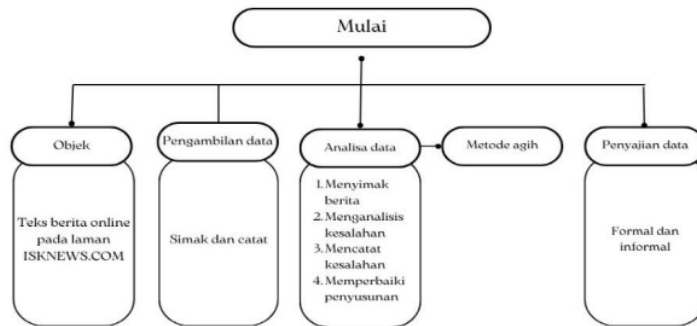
Mulai

Objek

Teks berita online pada laman ISKNEWS.COM

Pengambilan data

Simak dan catat

Analisa data

1. Menyimak berita
2. Menganalisis kesalahan
3. Mencatat kesalahan
4. Memperbaiki penyusunan

Metode agih

Penyajian data

Formal dan informal